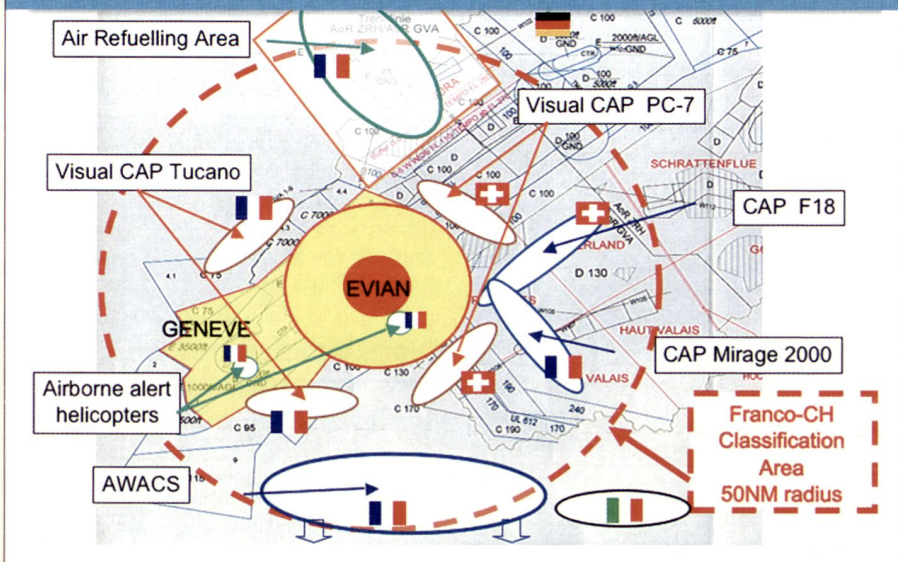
Air Refuelling Area

Visual CAP PC-7

Visual CAP Tucano

CAP F18

EVIAN

GENEVE

CAP Mirage 2000

Airborne alert helicopters

Franco-CH Classification Area 50NM radius

AWACS

SCHRATTENFLUE

HAUT VALAIS

VALAIS

C 100

C 75

C 7000

D 130

C 130

C 170

C 95

C 190

240